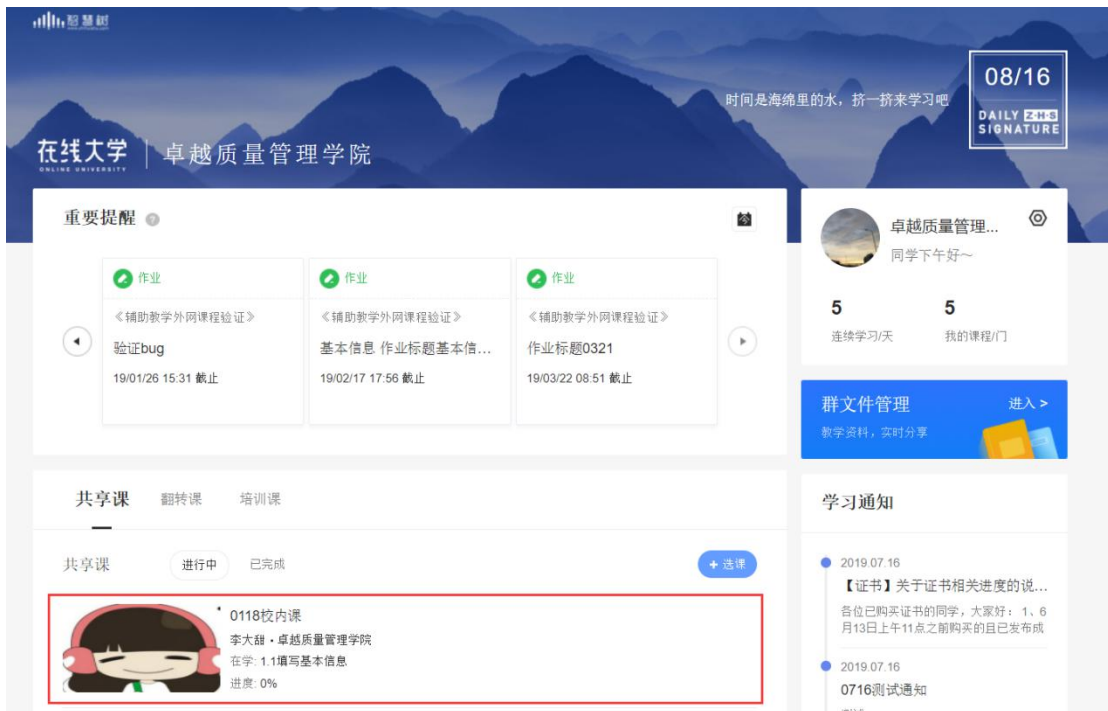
智慧树

08/16
DAILY Z·H·S SIGNATURE

时间是海绵里的水，挤一挤来学习吧

在线大学 ONLINE UNIVERSITY | 卓越质量管理学院

重要提醒

作业
《辅助教学外网课程验证》
验证bug
19/01/26 15:31 截止

作业
《辅助教学外网课程验证》
基本信息 作业标题基本信...
19/02/17 17:56 截止

作业
《辅助教学外网课程验证》
作业标题0321
19/03/22 08:51 截止

卓越质量管理...
同学下午好~
5
连续学习/天
5
我的课程/门

群文件管理
进入 >
教学资料，实时分享

共享课 翻转课 培训课

共享课 进行中 已完成 + 选课

0118校内课
李大甜 • 卓越质量管理学院
在学：1.1填写基本信息
进度：0%

学习通知

2019.07.16
【证书】关于证书相关进度的说...
各位已购买证书的同学，大家好：1、6月13日上午11点之前购买的且已发布成

2019.07.16
0716测试通知